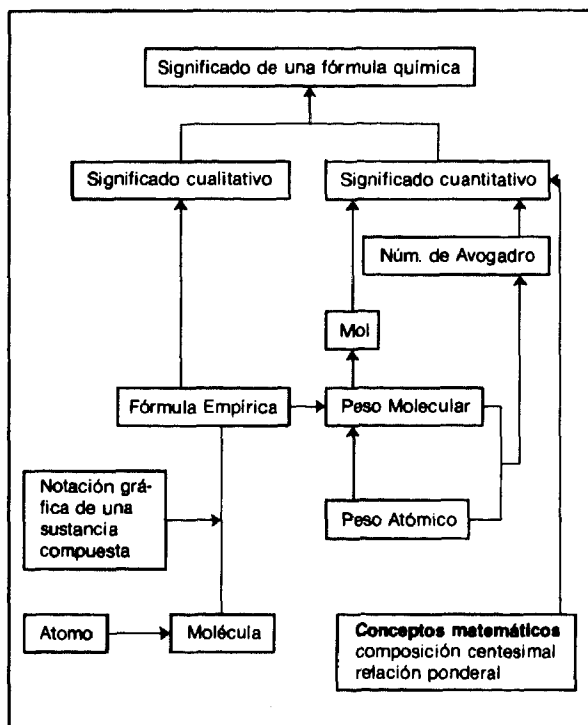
Significado de una fórmula química

Significado cualitativo

Significado cuantitativo

Núm. de Avogadro

Mol

Fórmula Empírica

Peso Molecular

Notación gráfica de una sustancia compuesta

Peso Atómico

Atomo

Molécula

**Conceptos matemáticos**
composición centesimal
relación ponderal